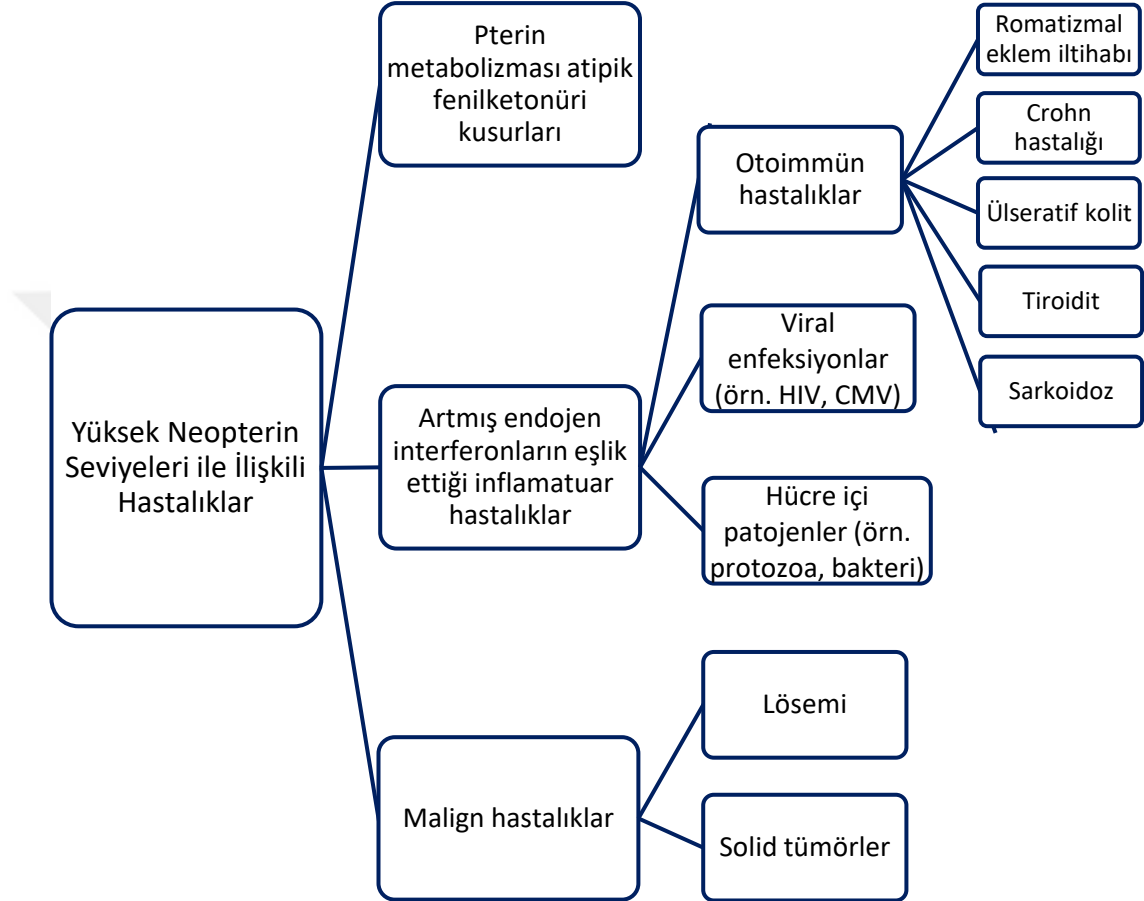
Yüksek Neopterin Seviyeleri ile İlişkili Hastalıklar

Pterin metabolizması atipik fenilketonüri kusurları

Artmış endojen interferonların eşlik ettiği inflamatuar hastalıklar

Otoimmün hastalıklar

Romatizmal eklem iltihabı

Crohn hastalığı

Ülseratif kolit

Tiroidit

Sarkoidoz

Viral enfeksiyonlar (örn. HIV, CMV)

Hücre içi patojenler (örn. protozoa, bakteri)

Malign hastalıklar

Lösemi

Solid tümörler